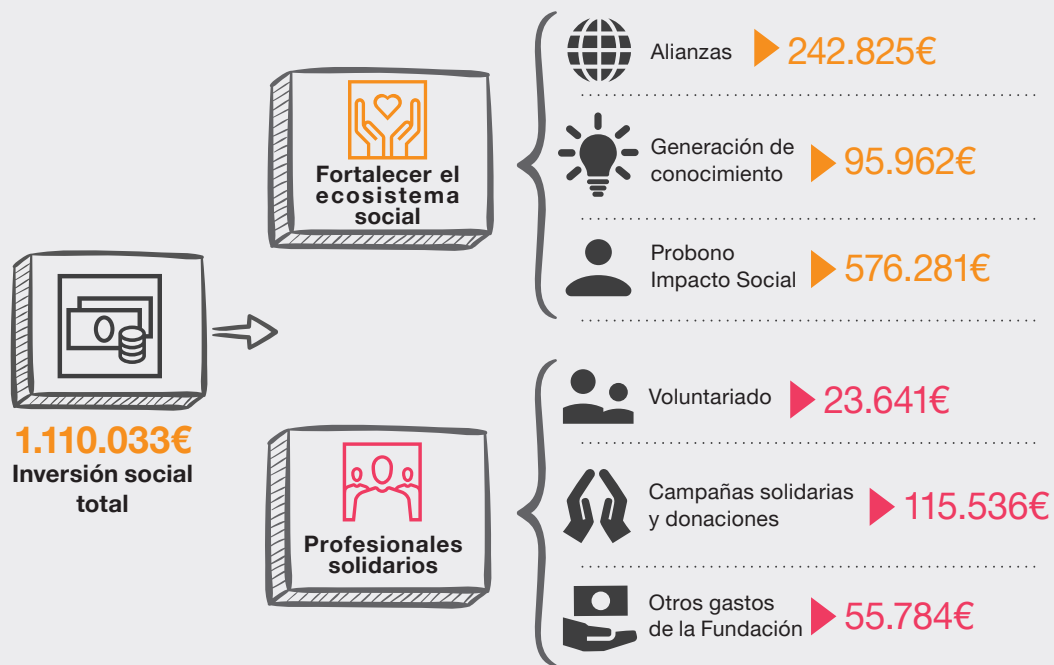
1.110.033€
Inversión social total

Fortalecer el ecosistema social

Alianzas 242.825€

Generación de conocimiento 95.962€

Probono Impacto Social 576.281€

Profesionales solidarios

Voluntariado 23.641€

Campañas solidarias y donaciones 115.536€

Otros gastos de la Fundación 55.784€